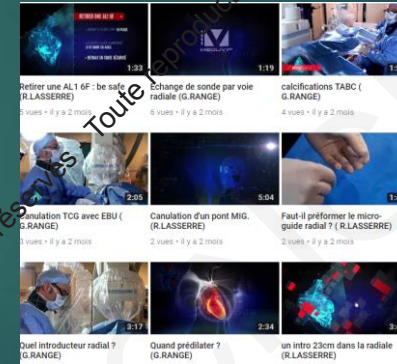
RETIRER UNE AL1 6F

1:33

Retirer une AL1 6F : be safe (R.LASSERRE)

3 vues • il y a 2 mois

1:19

Echange de sonde par voie radiale (G.RANGE)

6 vues • il y a 2 mois

1:5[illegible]

calcifications TABC ( G.RANGE)

4 vues • il y a 2 mois

2:05

Canulation TCG avec EBU ( G.RANGE)

3 vues • il y a 2 mois

5:04

Canulation d'un pont MIG. (R.LASSERRE)

2 vues • il y a 2 mois

1:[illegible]

Faut-il préformer le micro-guide radial ? ( R.LASSERRE)

2 vues • il y a 2 mois

3:17

Quel introducteur radial ? (G.RANGE)

2:34

Quand prédilater ? (G.RANGE)

3:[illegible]

un intro 23cm dans la radiale (R.LASSERRE)

Toute reproduction
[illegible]res vues